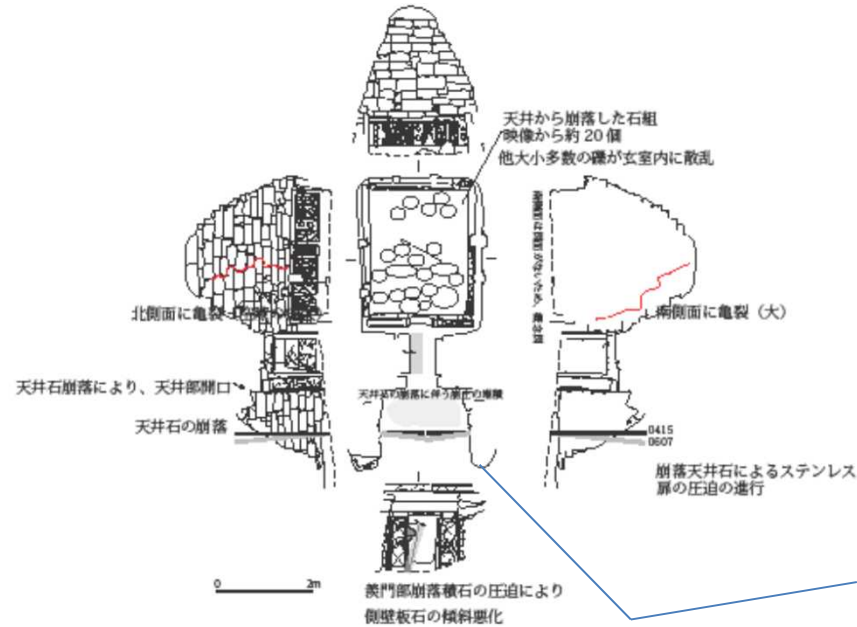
天井から崩落した石組
映像から約 20 個
他大小多数の礫が玄室内に散乱

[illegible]

北側面に亀裂（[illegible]）

南側面に亀裂（大）

天井石崩落により、天井部開口

天井石の崩落に伴う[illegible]の堆積

天井石の崩落

0415
0607

崩落天井石によるステンレス扉の圧迫の進行

羨門部崩落積石の圧迫により
側壁板石の傾斜悪化

0　　2m